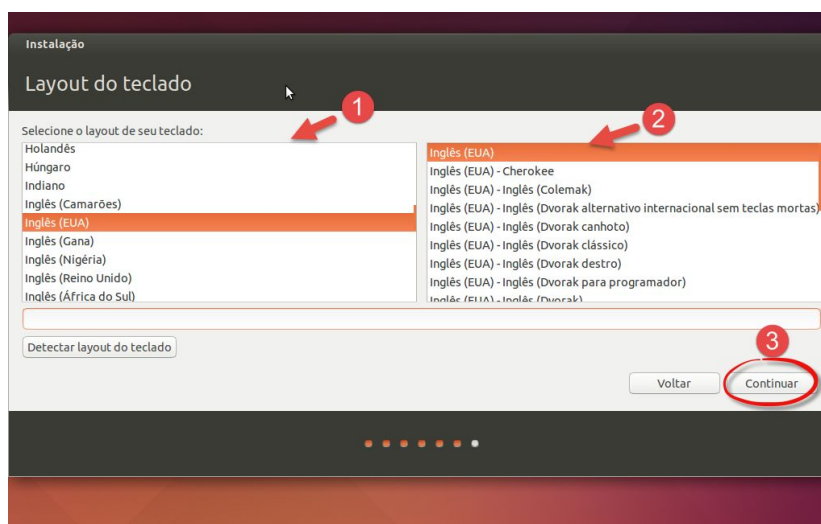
Instalação

Layout do teclado

1

2

Selecione o layout de seu teclado:

Holandês
Húngaro
Indiano
Inglês (Camarões)
Inglês (EUA)
Inglês (Gana)
Inglês (Nigéria)
Inglês (Reino Unido)
Inglês (África do Sul)

Inglês (EUA)
Inglês (EUA) - Cherokee
Inglês (EUA) - Inglês (Colemak)
Inglês (EUA) - Inglês (Dvorak alternativo internacional sem teclas mortas)
Inglês (EUA) - Inglês (Dvorak canhoto)
Inglês (EUA) - Inglês (Dvorak clássico)
Inglês (EUA) - Inglês (Dvorak destro)
Inglês (EUA) - Inglês (Dvorak para programador)
Inglês (EUA) - Inglês (Dvorak)

Detectar layout do teclado

3

Voltar

Continuar